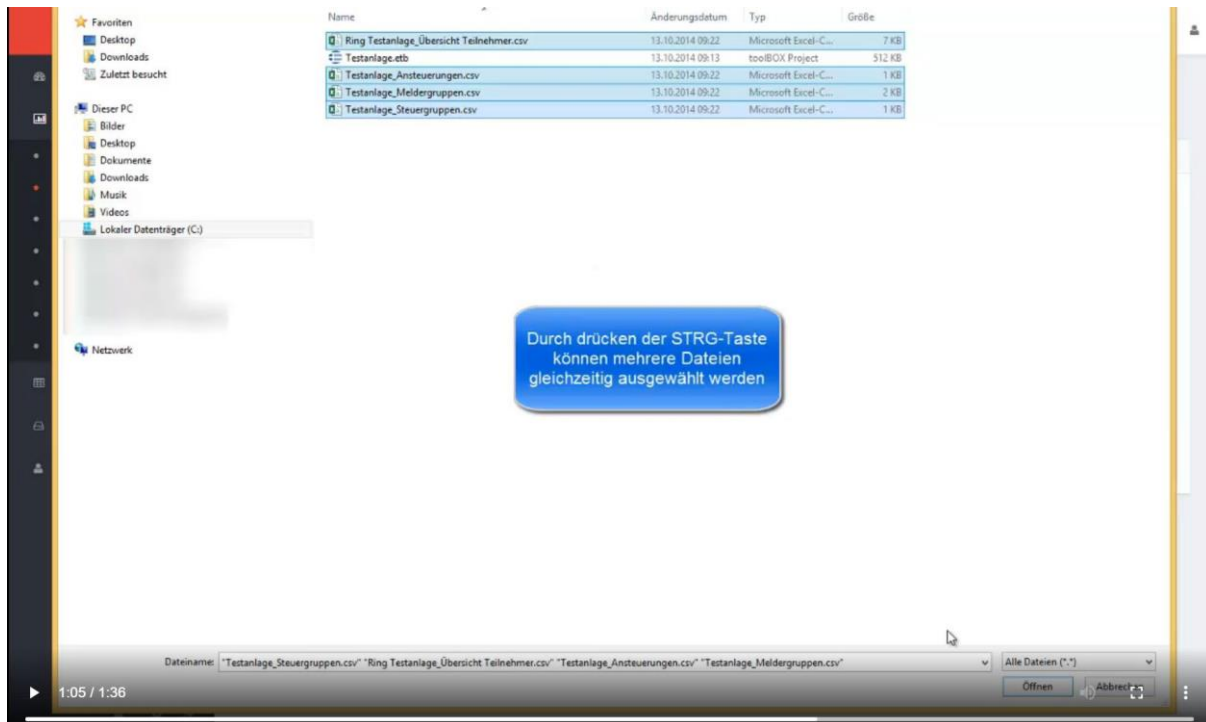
Favoriten
Desktop
Downloads
Zuletzt besucht

Dieser PC
Bilder
Desktop
Dokumente
Downloads
Musik
Videos
Lokaler Datenträger (C:)

Netzwerk

| Name | Änderungsdatum | Typ | Größe |
|---|---|---|---|
| Ring Testanlage_Übersicht Teilnehmer.csv | 13.10.2014 09:22 | Microsoft Excel-C... | 7 KB |
| Testanlage.etb | 13.10.2014 09:13 | toolBOX Project | 512 KB |
| Testanlage_Ansteuerungen.csv | 13.10.2014 09:22 | Microsoft Excel-C... | 1 KB |
| Testanlage_Meldergruppen.csv | 13.10.2014 09:22 | Microsoft Excel-C... | 2 KB |
| Testanlage_Steuergruppen.csv | 13.10.2014 09:22 | Microsoft Excel-C... | 1 KB |

Durch drücken der STRG-Taste können mehrere Dateien gleichzeitig ausgewählt werden

Dateiname: "Testanlage_Steuergruppen.csv" "Ring Testanlage_Übersicht Teilnehmer.csv" "Testanlage_Ansteuerungen.csv" "Testanlage_Meldergruppen.csv"
Alle Dateien (*.*)
Öffnen
Abbrechen

1:05 / 1:36